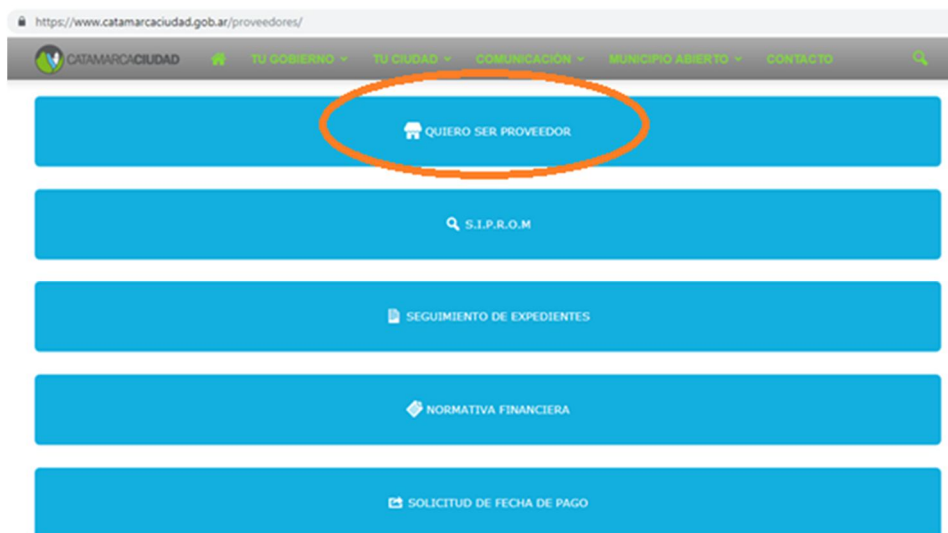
https://www.catamarcaciudad.gob.ar/proveedores/

CATAMARCACIUDAD TU GOBIERNO TU CIUDAD COMUNICACION MUNICIPIO ABIERTO CONTACTO

QUIERO SER PROVEEDOR

S.I.P.R.O.M

SEGUIMIENTO DE EXPEDIENTES

NORMATIVA FINANCIERA

SOLICITUD DE FECHA DE PAGO